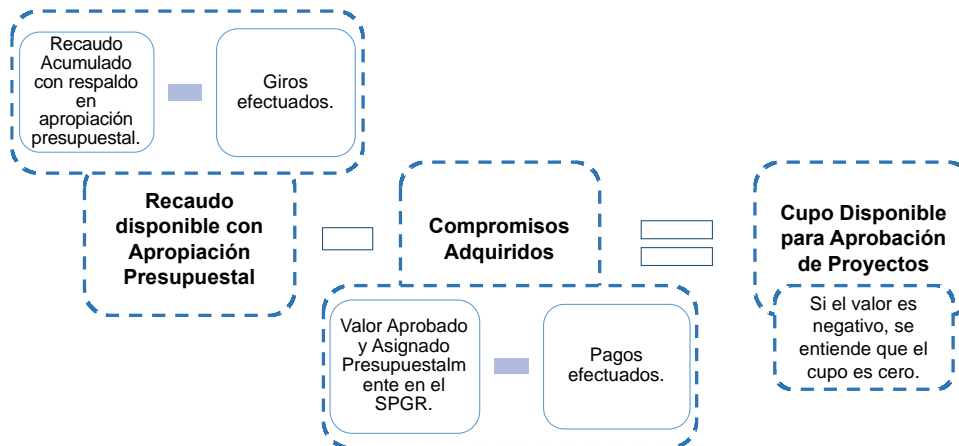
Recaudo Acumulado con respaldo en apropiación presupuestal.

Giros efectuados.

Recaudo disponible con Apropiación Presupuestal

Compromisos Adquiridos

Cupo Disponible para Aprobación de Proyectos

Si el valor es negativo, se entiende que el cupo es cero.

Valor Aprobado y Asignado Presupuestalmente en el SPGR.

Pagos efectuados.